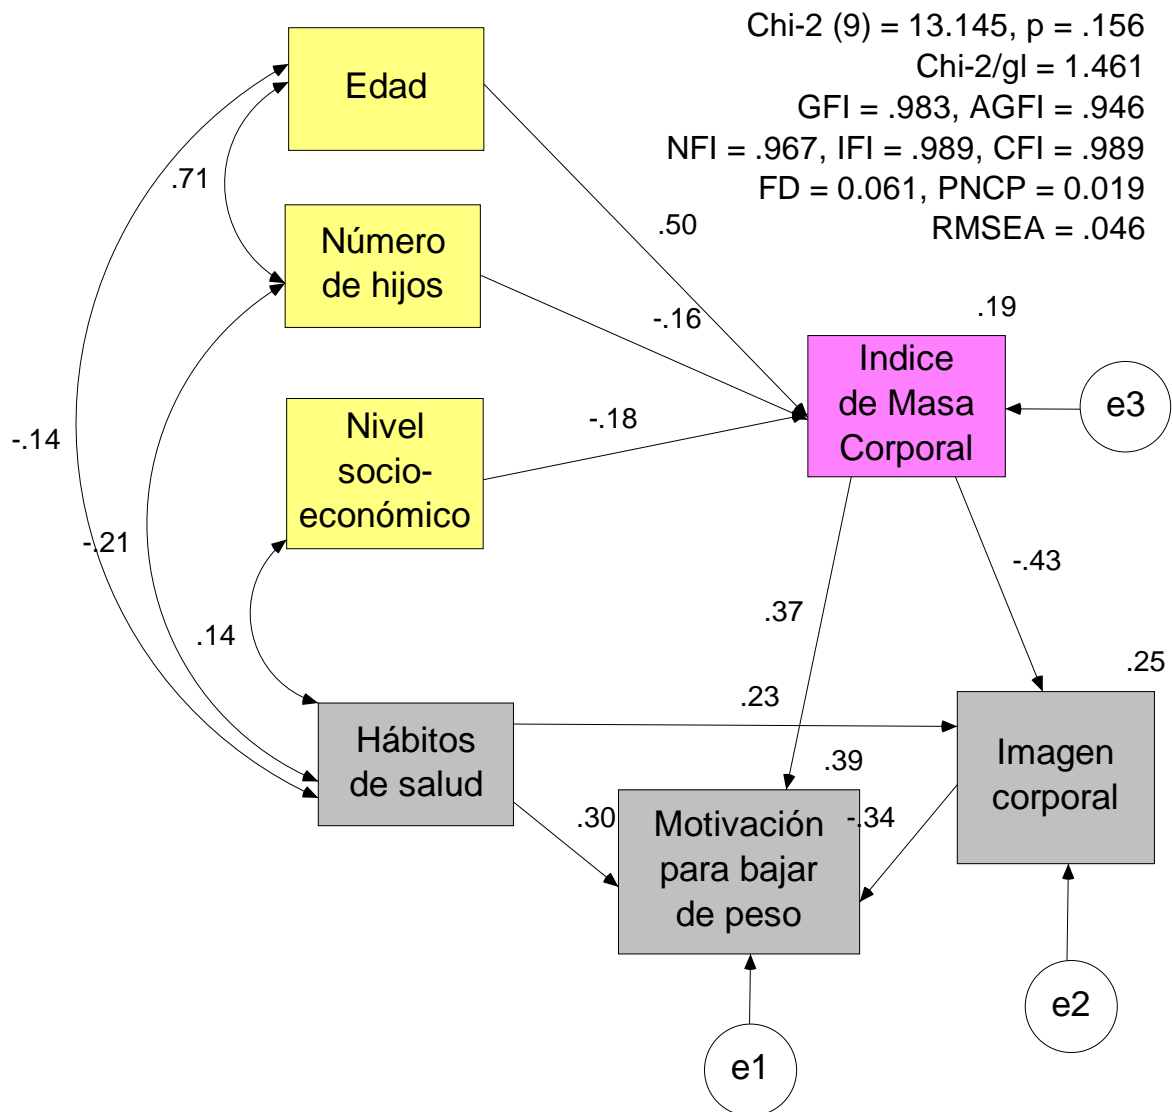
Chi-2 (9) = 13.145, p = .156
Chi-2/gl = 1.461
GFI = .983, AGFI = .946
NFI = .967, IFI = .989, CFI = .989
FD = 0.061, PNCP = 0.019
RMSEA = .046

Edad

.71

Número de hijos

.50

-.16

.19

Indice de Masa Corporal

e3

-.14

Nivel socio-económico

-.18

-.21

-.43

.37

.14

.25

.23

Hábitos de salud

.39

Imagen corporal

.30

-.34

Motivación para bajar de peso

e2

e1